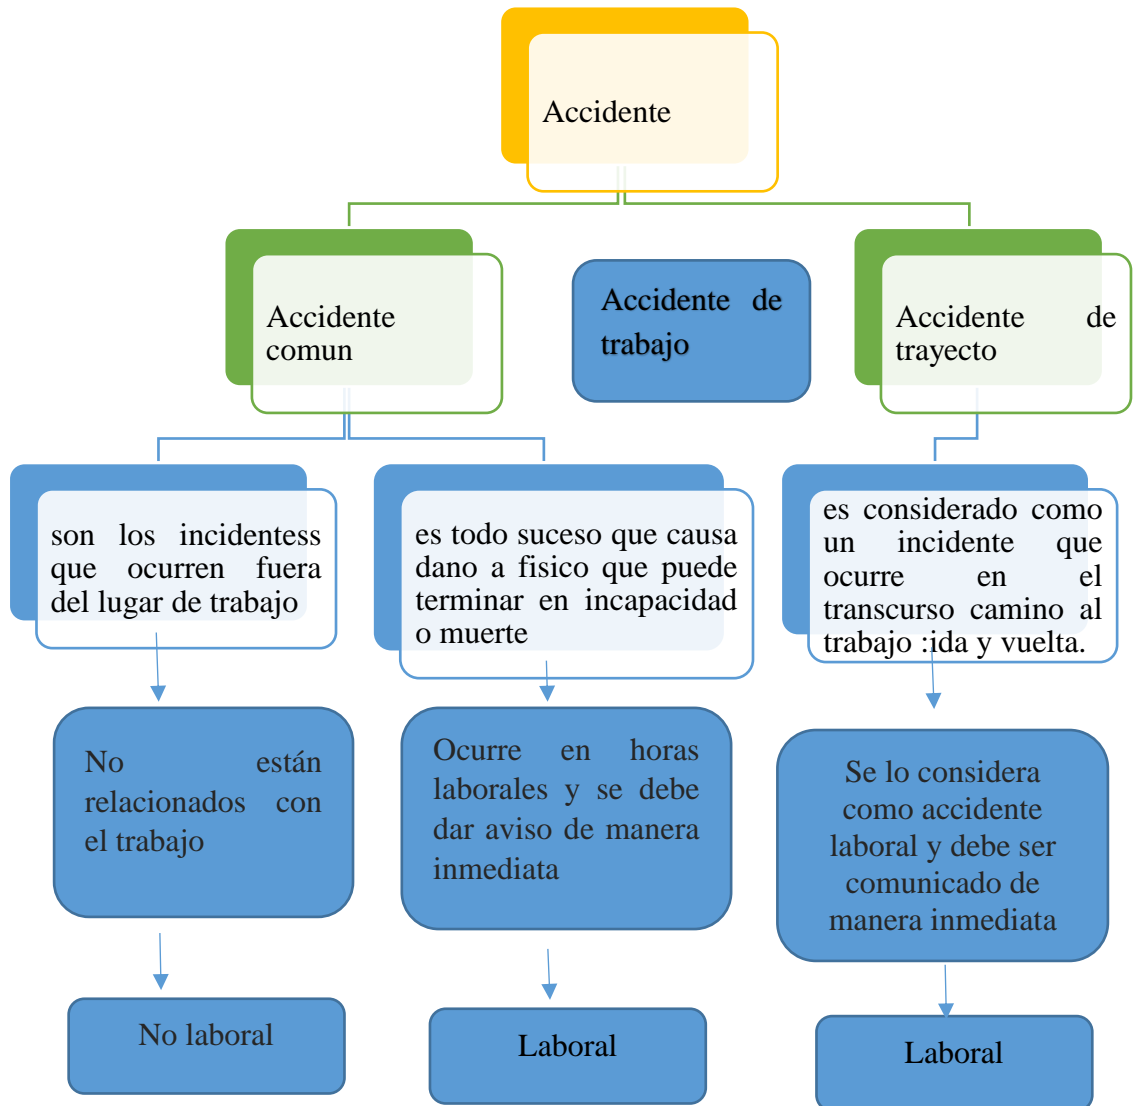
Accidente

Accidente comun

Accidente de trabajo

Accidente de trayecto

son los incidentess que ocurren fuera del lugar de trabajo

es todo suceso que causa dano a fisico que puede terminar en incapacidad o muerte

es considerado como un incidente que ocurre en el transcurso camino al trabajo :ida y vuelta.

No están relacionados con el trabajo

Ocurre en horas laborales y se debe dar aviso de manera inmediata

Se lo considera como accidente laboral y debe ser comunicado de manera inmediata

No laboral

Laboral

Laboral